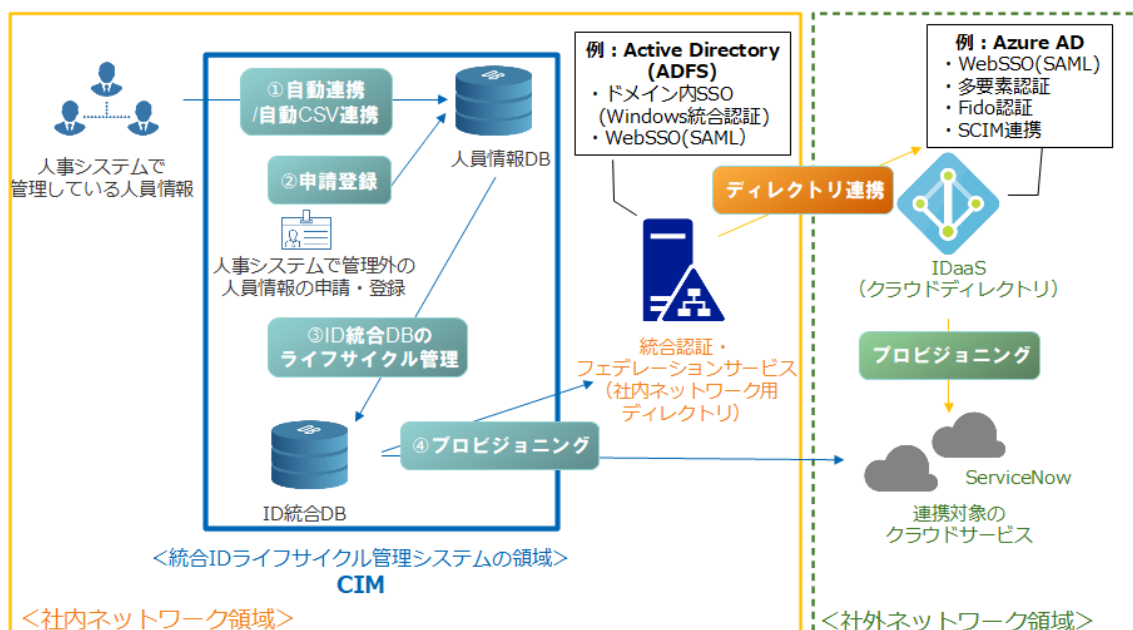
人事システムで管理している人員情報

①自動連携/自動CSV連携

②申請登録

人事システムで管理外の人員情報の申請・登録

人員情報DB

③ID統合DBのライフサイクル管理

ID統合DB

④プロビジョニング

＜統合IDライフサイクル管理システムの領域＞
CIM

＜社内ネットワーク領域＞

例：Active Directory (ADFS)
・ドメイン内SSO (Windows統合認証)
・WebSSO(SAML)

統合認証・フェデレーションサービス（社内ネットワーク用ディレクトリ）

ディレクトリ連携

例：Azure AD
・WebSSO(SAML)
・多要素認証
・Fido認証
・SCIM連携

IDaaS
（クラウドディレクトリ）

プロビジョニング

ServiceNow

連携対象のクラウドサービス

＜社外ネットワーク領域＞